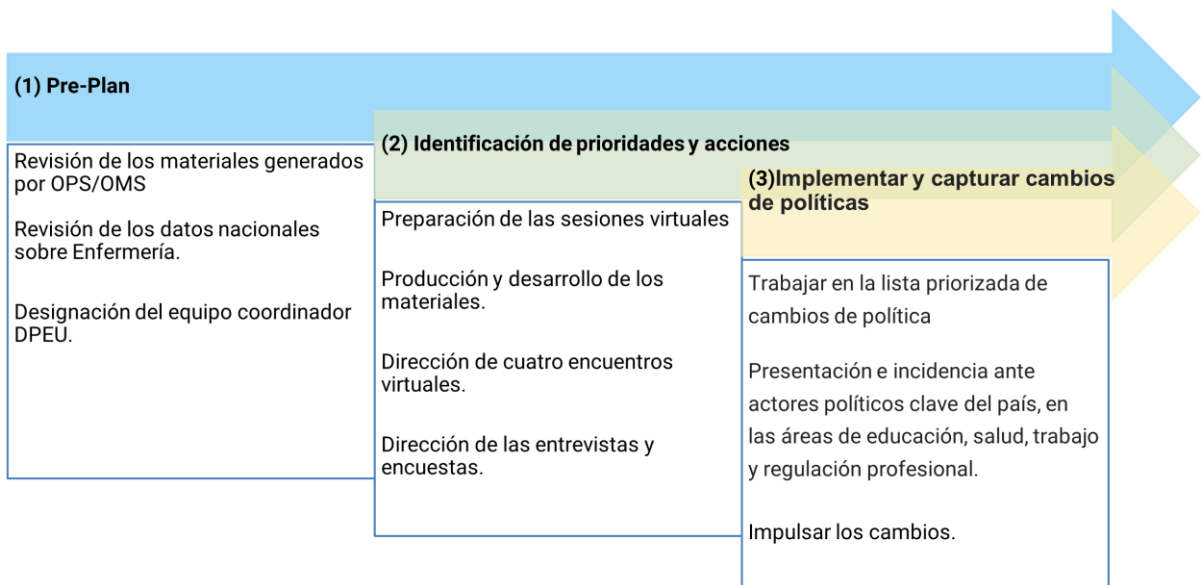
(1) Pre-Plan

Revisión de los materiales generados por OPS/OMS

Revisión de los datos nacionales sobre Enfermería.

Designación del equipo coordinador DPEU.

(2) Identificación de prioridades y acciones

Preparación de las sesiones virtuales

Producción y desarrollo de los materiales.

Dirección de cuatro encuentros virtuales.

Dirección de las entrevistas y encuestas.

(3)Implementar y capturar cambios de políticas

Trabajar en la lista priorizada de cambios de política

Presentación e incidencia ante actores políticos clave del país, en las áreas de educación, salud, trabajo y regulación profesional.

Impulsar los cambios.